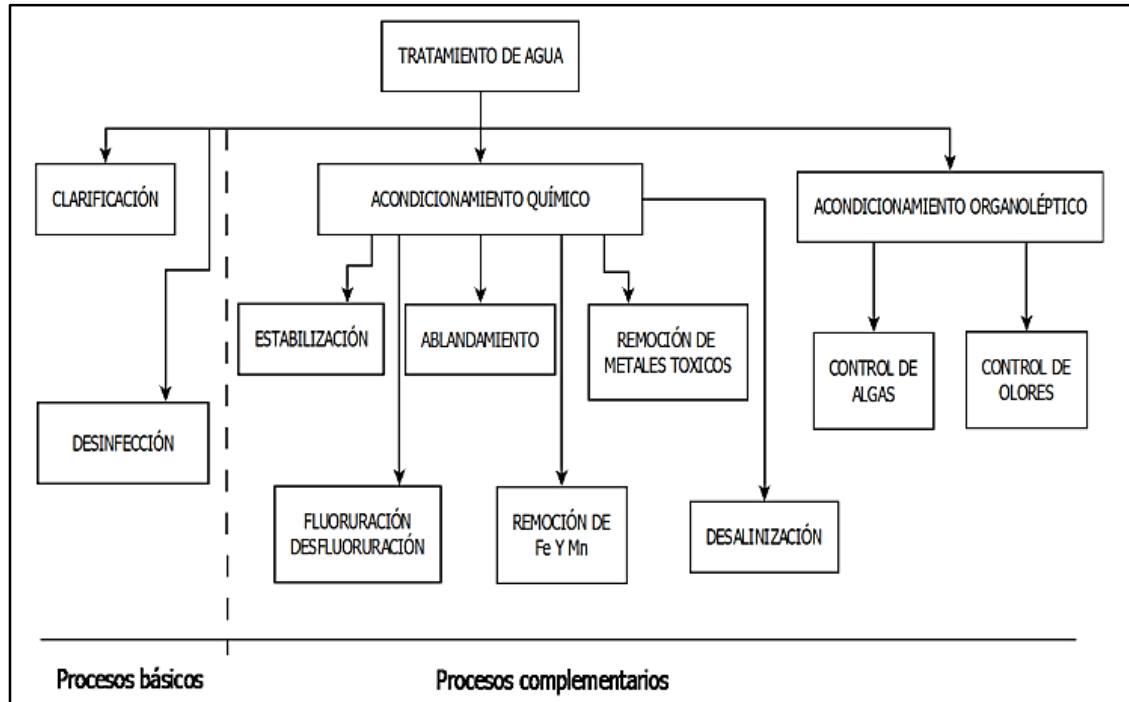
TRATAMIENTO DE AGUA

CLARIFICACIÓN

DESINFECCIÓN

ACONDICIONAMIENTO QUÍMICO

ESTABILIZACIÓN

ABLANDAMIENTO

REMOCIÓN DE METALES TOXICOS

FLUORURACIÓN DESFLUORURACIÓN

REMOCIÓN DE Fe Y Mn

DESALINIZACIÓN

ACONDICIONAMIENTO ORGANOLÉPTICO

CONTROL DE ALGAS

CONTROL DE OLORES

Procesos básicos

Procesos complementarios